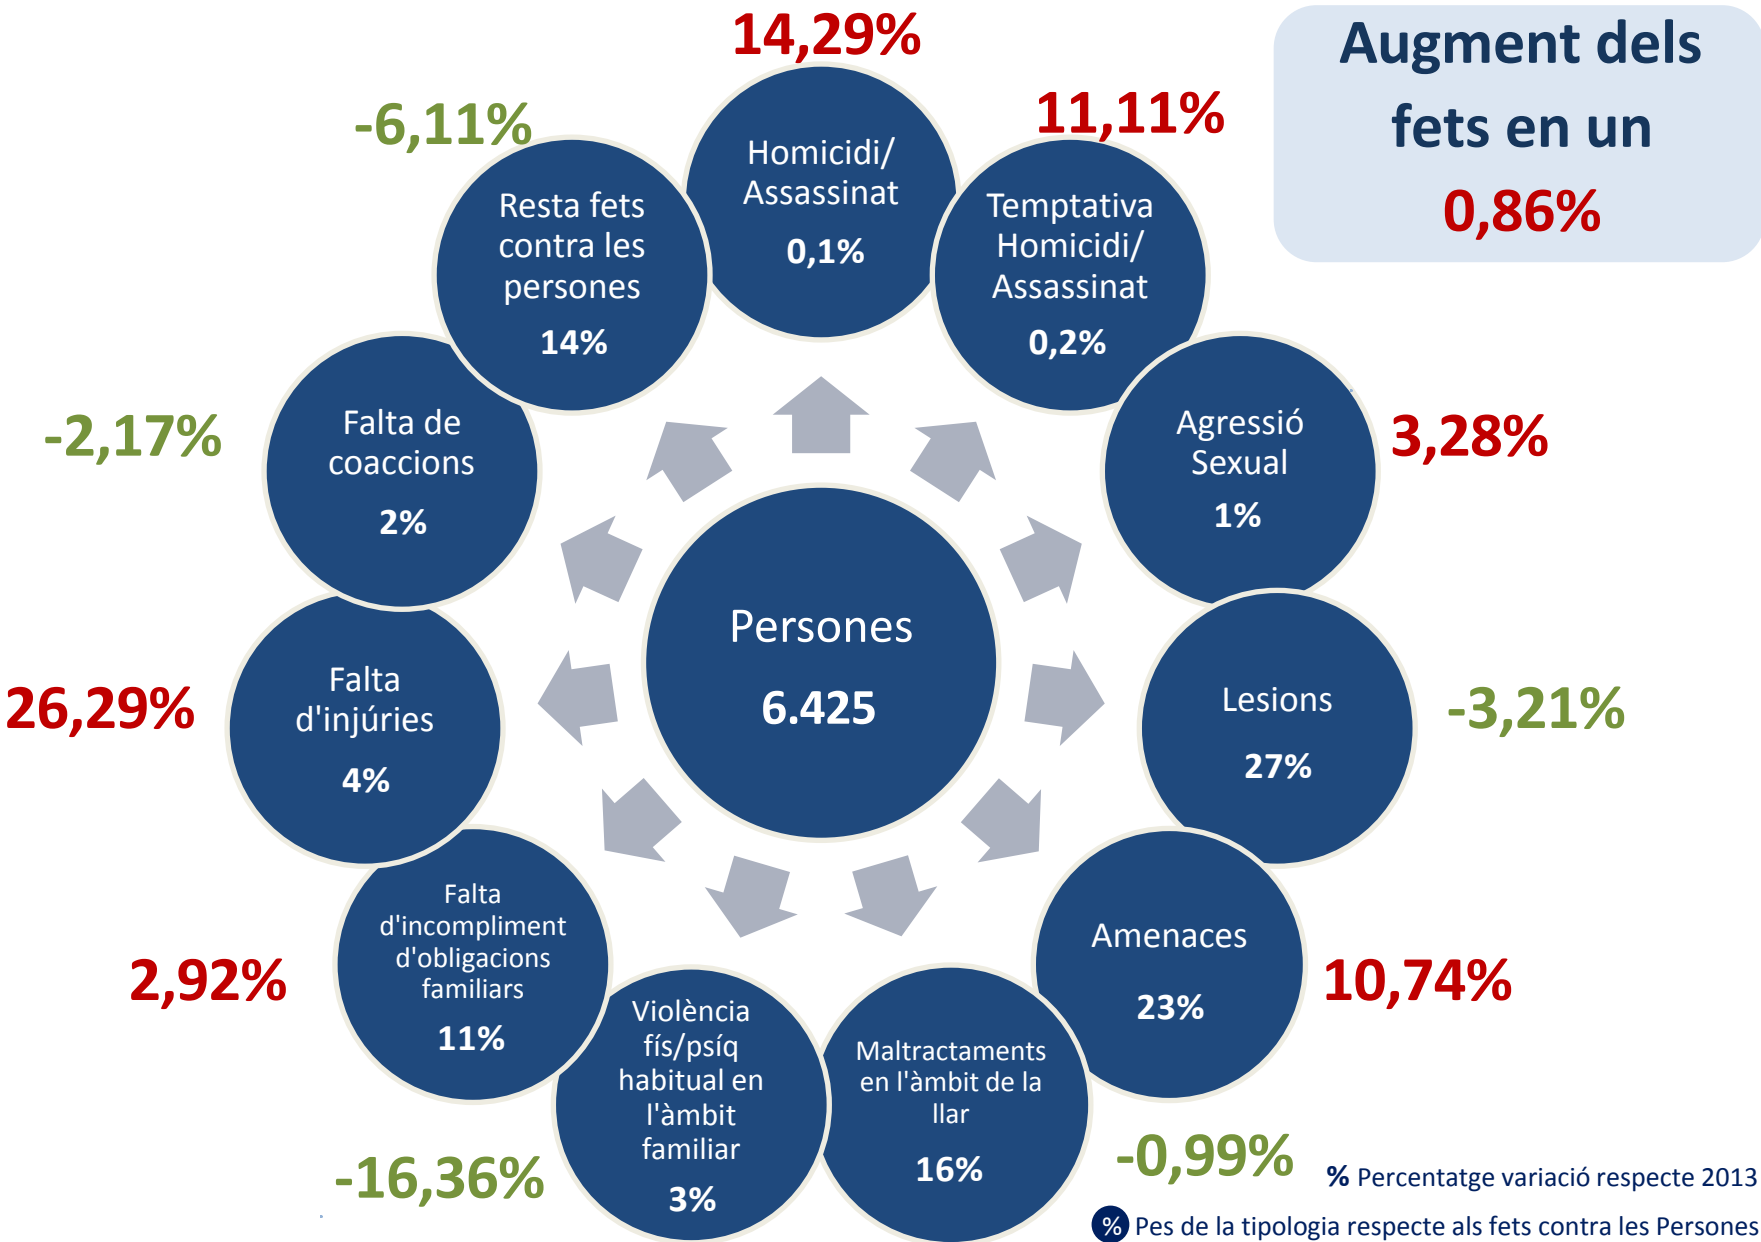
Augment dels fets en un 0,86%

14,29%
Homicidi/ Assassinat
0,1%

11,11%
Temptativa Homicidi/ Assassinat
0,2%

3,28%
Agressió Sexual
1%

-3,21%
Lesions
27%

10,74%
Amenaces
23%

-0,99%
Maltractaments en l'àmbit de la llar
16%

-16,36%
Violència fís/psíq habitual en l'àmbit familiar
3%

2,92%
Falta d'incompliment d'obligacions familiars
11%

26,29%
Falta d'injúries
4%

-2,17%
Falta de coaccions
2%

-6,11%
Resta fets contra les persones
14%

Persones
6.425

% Percentatge variació respecte 2013
% Pes de la tipologia respecte als fets contra les Persones